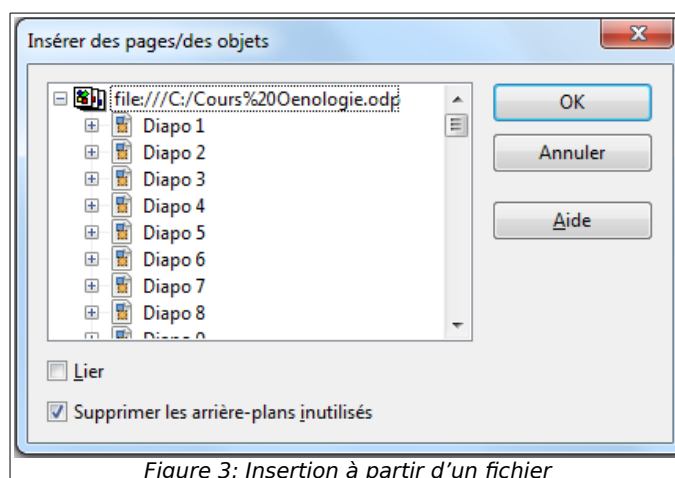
Insérer des pages/des objets

file:///C:/Cours%20Oenologie.odp
Diapo 1
Diapo 2
Diapo 3
Diapo 4
Diapo 5
Diapo 6
Diapo 7
Diapo 8
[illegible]

OK
Annuler
Aide

Lier
Supprimer les arrière-plans inutilisés

Figure 3: Insertion à partir d'un fichier